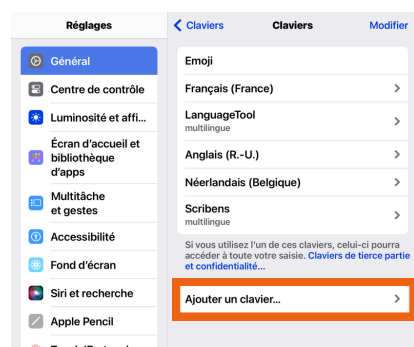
Réglages

Général

Centre de contrôle

Luminosité et affi...

Écran d'accueil et bibliothèque d'apps

Multitâche et gestes

Accessibilité

Fond d'écran

Siri et recherche

Apple Pencil

< Claviers

Claviers

Modifier

Emoji

Français (France)

LanguageTool
multilingue

Anglais (R.-U.)

Néerlandais (Belgique)

Scribens
multilingue

Si vous utilisez l'un de ces claviers, celui-ci pourra accéder à toute votre saisie. Claviers de tierce partie et confidentialité...

Ajouter un clavier...